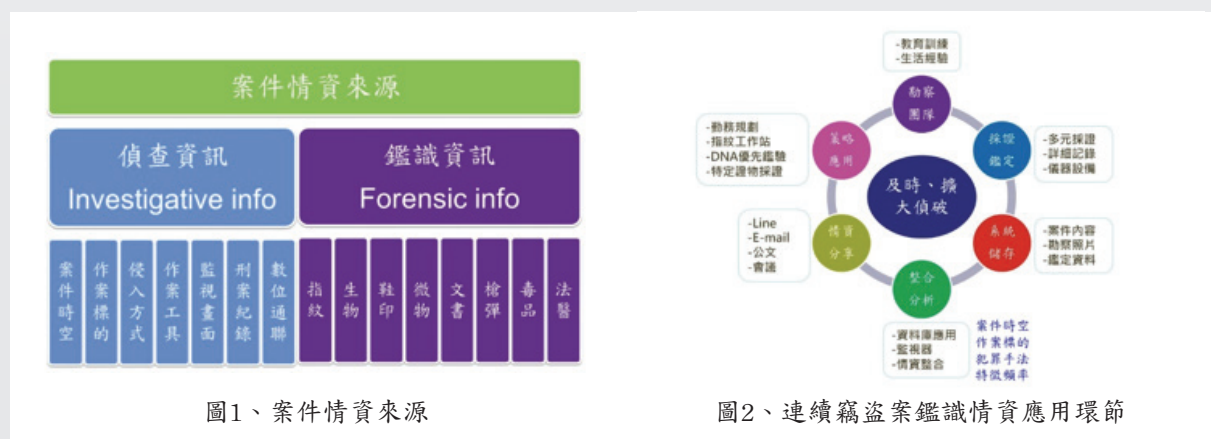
案件情資來源

偵查資訊
Investigative info

鑑識資訊
Forensic info

案件時空

作案標的

侵入方式

作案工具

監視畫面

刑案紀錄

數位通聯

指紋

生物

鞋印

微物

文書

槍彈

毒品

法醫

圖1、案件情資來源

-教育訓練
-生活經驗

勘察團隊

-勤務規劃
-指紋工作站
-DNA優先鑑驗
-特定證物採證

策略應用

採證鑑定

-多元採證
-詳細記錄
-儀器設備

及時、擴大偵破

-Line
-E-mail
-公文
-會議

情資分享

系統儲存

-案件內容
-勘察照片
-鑑定資料

整合分析

-資料庫應用
-監視器
-情資整合

案件時空
作案標的
犯罪手法
特徵頻率

圖2、連續竊盜案鑑識情資應用環節